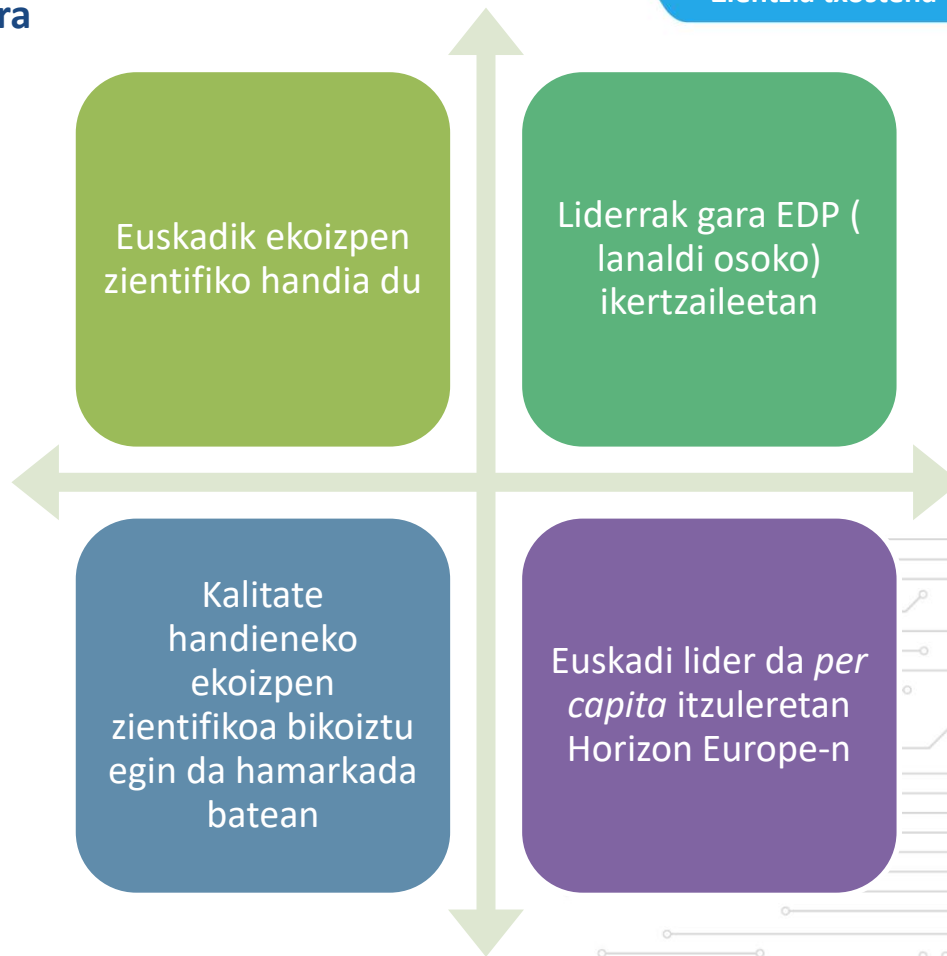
ra

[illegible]

Euskadik ekoizpen zientifiko handia du

Liderrak gara EDP ( lanaldi osoko) ikertzaileetan

Kalitate handieneko ekoizpen zientifikoa bikoiztu egin da hamarkada batean

Euskadi lider da *per capita* itzuleretan Horizon Europe-n